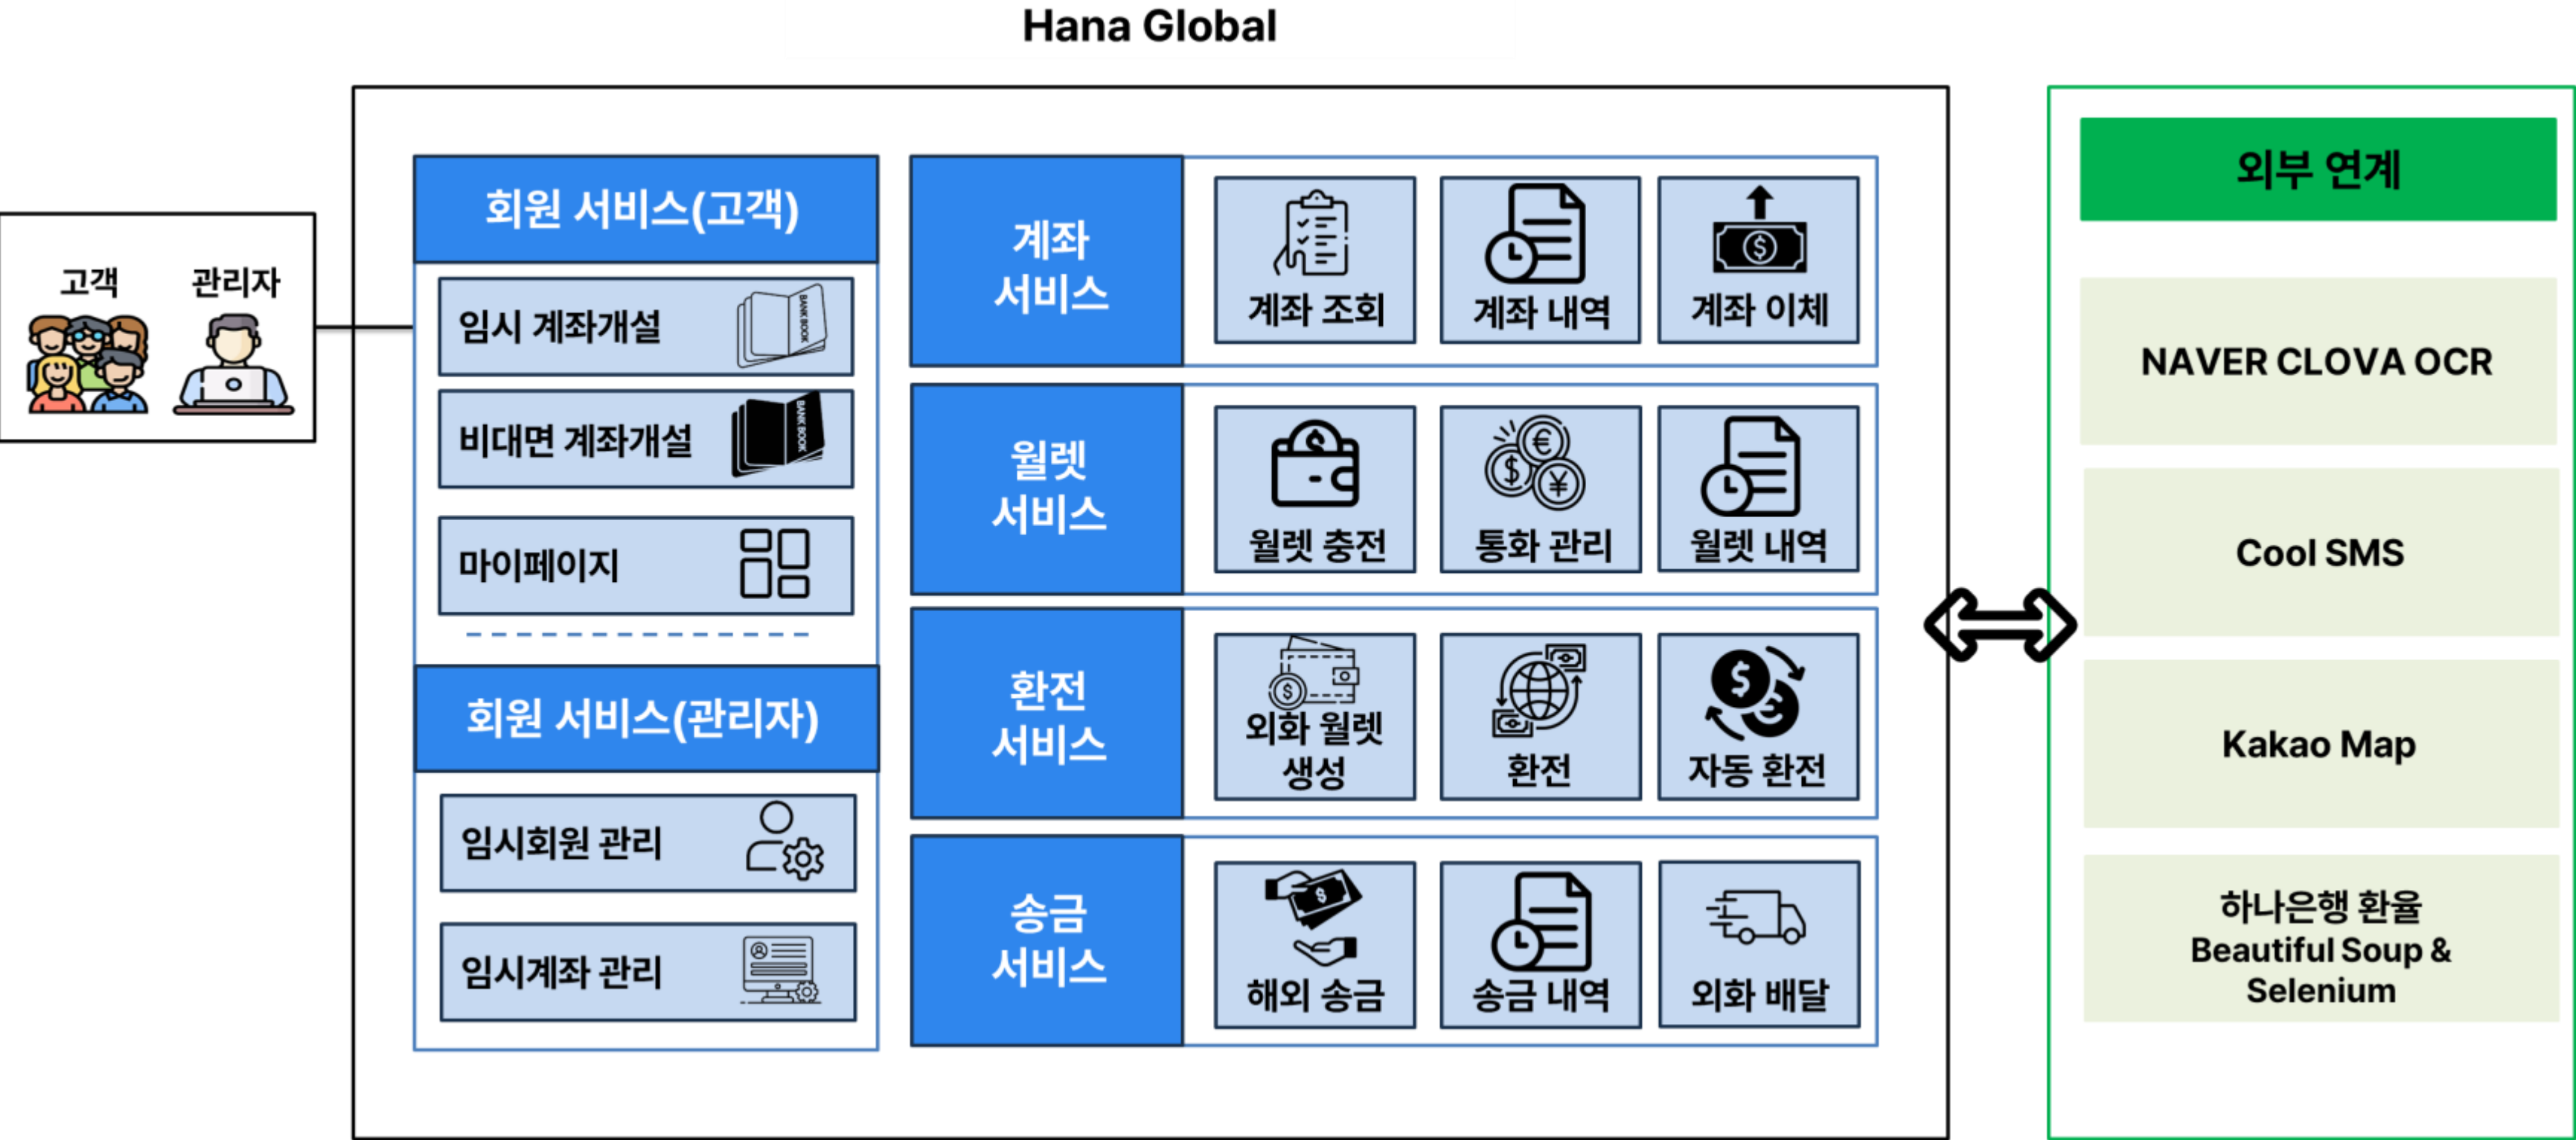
Hana Global

고객 관리자

회원 서비스(고객)

임시 계좌개설

비대면 계좌개설

마이페이지

회원 서비스(관리자)

임시회원 관리

임시계좌 관리

계좌 서비스

계좌 조회

계좌 내역

계좌 이체

월렛 서비스

월렛 충전

통화 관리

월렛 내역

환전 서비스

외화 월렛 생성

환전

자동 환전

송금 서비스

해외 송금

송금 내역

외화 배달

외부 연계

NAVER CLOVA OCR

Cool SMS

Kakao Map

하나은행 환율
Beautiful Soup & Selenium